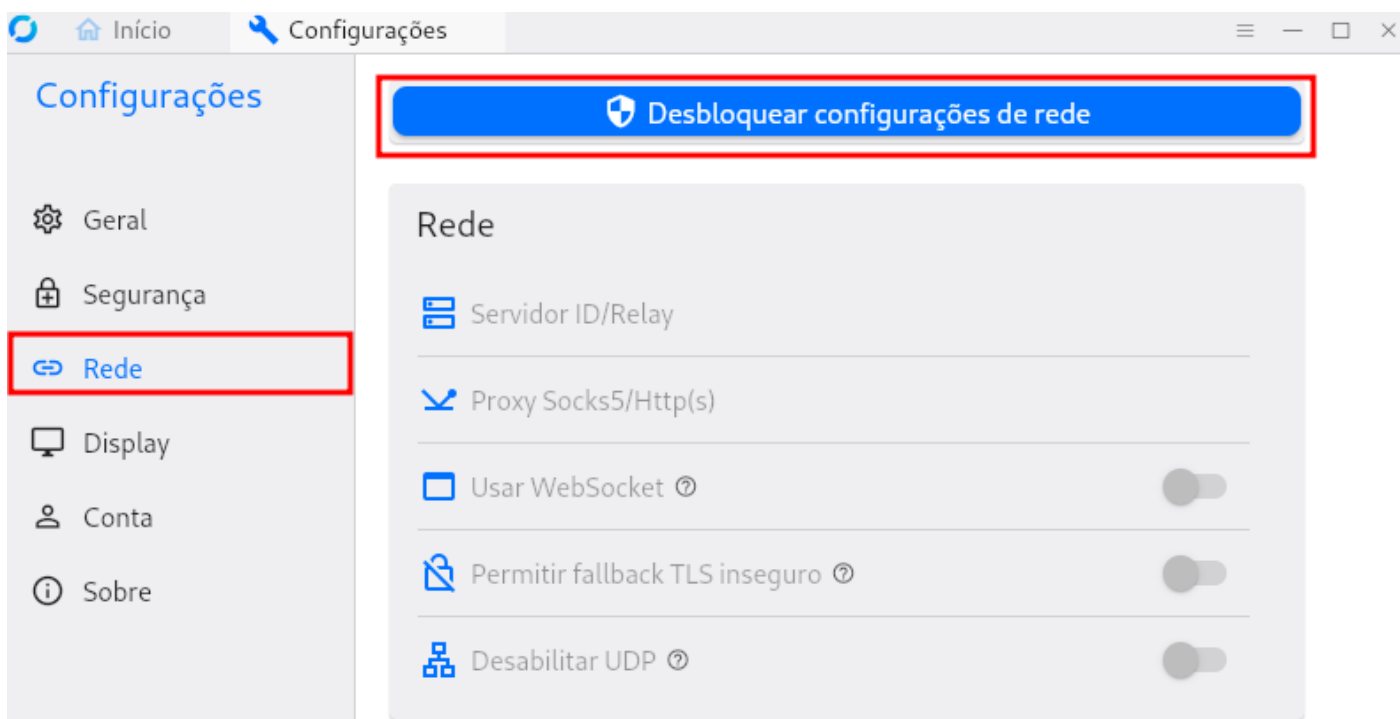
Início Configurações

Configurações

Geral

Segurança

Rede

Display

Conta

Sobre

Desbloquear configurações de rede

Rede

Servidor ID/Relay

Proxy Socks5/Http(s)

Usar WebSocket

Permitir fallback TLS inseguro

Desabilitar UDP